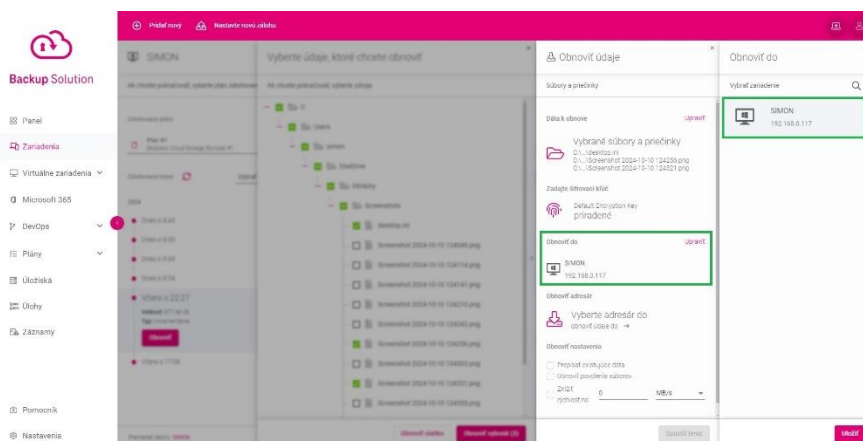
Pridať nový
Nastavte novú zálohu

Backup Solution

Panel
Zariadenia
Virtuálne zariadenia
Microsoft 365
DevOps
Plány
Úložisko
Úlohy
Záznamy

Pomocník
Nastavenia

SIMON
Vyberte údaje, ktoré chcete obnoviť

Obnoviť údaje
Súbory a priečinky
Dáta k obnove
Upraviť
Vybrané súbory a priečinky
C:\...\desktop.ini
C:\...\Screenshot 2024-10-10 124255.png
C:\...\Screenshot 2024-10-10 124321.png
Zadajte šifrovací kľúč
Default Encryption Key
priradené
Obnoviť do
Upraviť
SIMON
192.168.0.117
Obnoviť adresár
Vyberte adresár do
obnoviť údaje do →
Obnoviť nastavenia
Prepísať existujúce dáta
Obnoviť povolenia súborov
Znížiť rýchlosť na
0
MB/s
Spustiť teraz

Obnoviť do
Vybrať zariadenie
SIMON
192.168.0.117
Uložiť

Obnoviť všetko
Obnoviť vybrané (3)